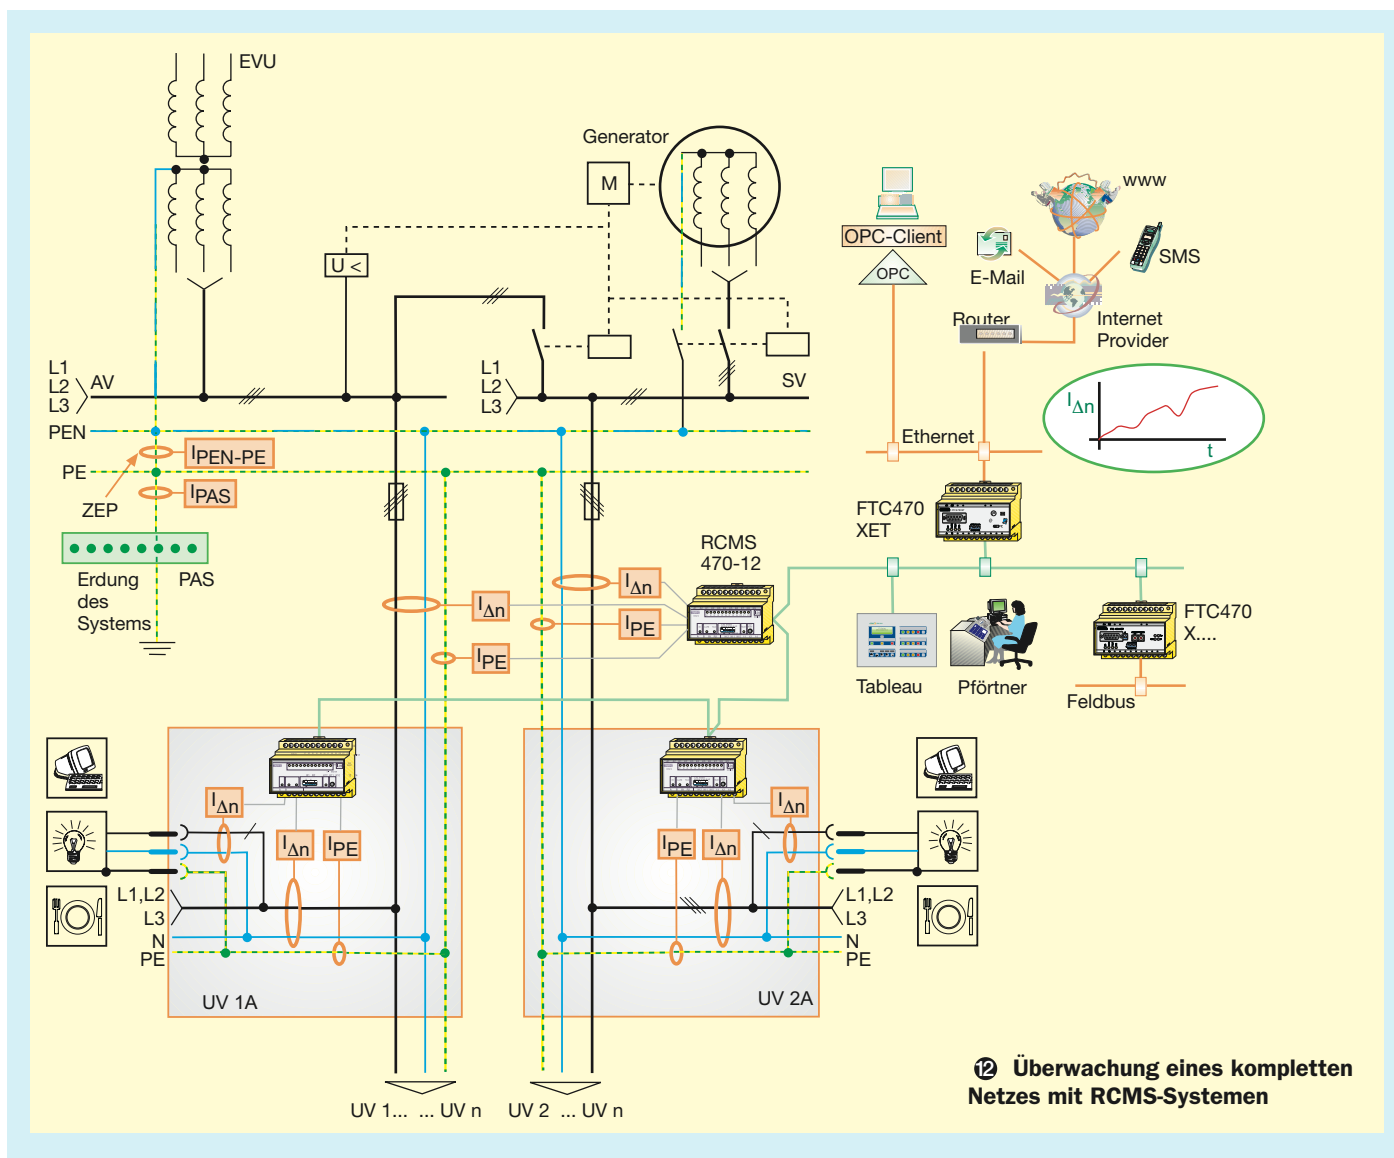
EVU

Generator

M

U <

L1
L2
L3
AV

L1
L2
L3

SV

PEN

PE

$I_{PEN-PE}$

$I_{PAS}$

ZEP

Erdung des Systems

PAS

OPC-Client

OPC

www

E-Mail

SMS

Router

Internet Provider

$I_{\Delta n}$

t

Ethernet

FTC470 XET

RCMS 470-12

$I_{\Delta n}$

$I_{\Delta n}$

$I_{PE}$

$I_{PE}$

Tableau

Pförtner

FTC470 X....

Feldbus

$I_{\Delta n}$

$I_{\Delta n}$

$I_{PE}$

L1,L2
L3
N
PE

UV 1A

$I_{\Delta n}$

$I_{PE}$

$I_{\Delta n}$

L1,L2
L3
N
PE

UV 2A

UV 1... ... UV n

UV 2 ... UV n

⑫ Überwachung eines kompletten Netzes mit RCMS-Systemen